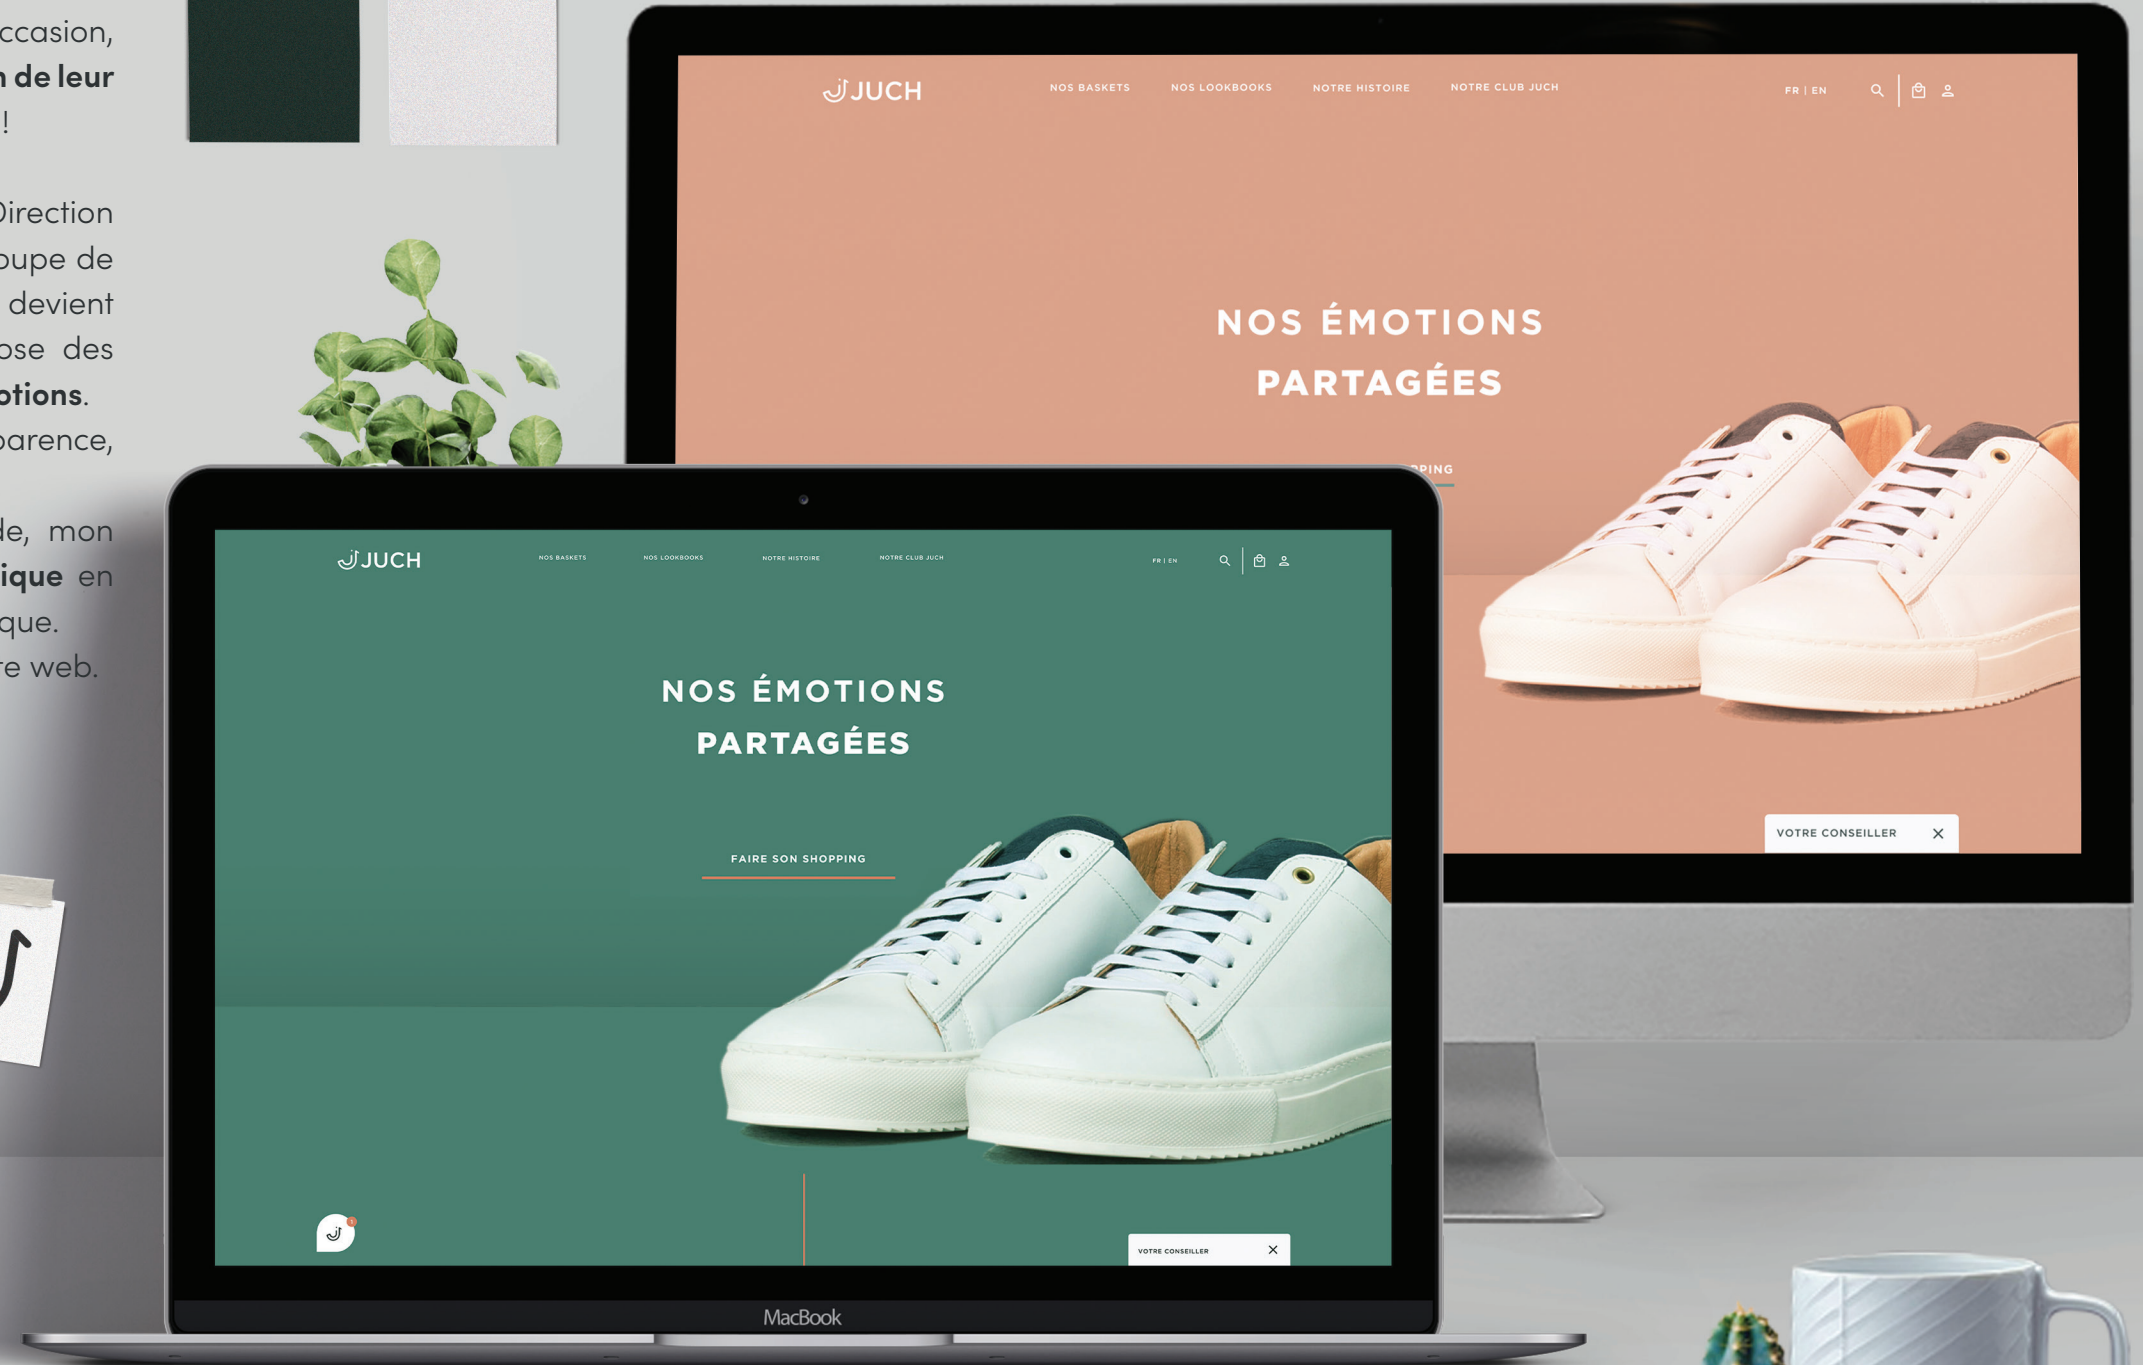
ccasion,
n de leur
!

Direction
oupe de
devient
ose des
otions.
parence,

de, mon
ique en
que.
re web.

JUCH
NOS BASKETS
NOS LOOKBOOKS
NOTRE HISTOIRE
NOTRE CLUB JUCH
FR | EN

NOS ÉMOTIONS
PARTAGÉES

PPING

VOTRE CONSEILLER

JUCH
NOS BASKETS
NOS LOOKBOOKS
NOTRE HISTOIRE
NOTRE CLUB JUCH
FR | EN

NOS ÉMOTIONS
PARTAGÉES

FAIRE SON SHOPPING

VOTRE CONSEILLER

MacBook